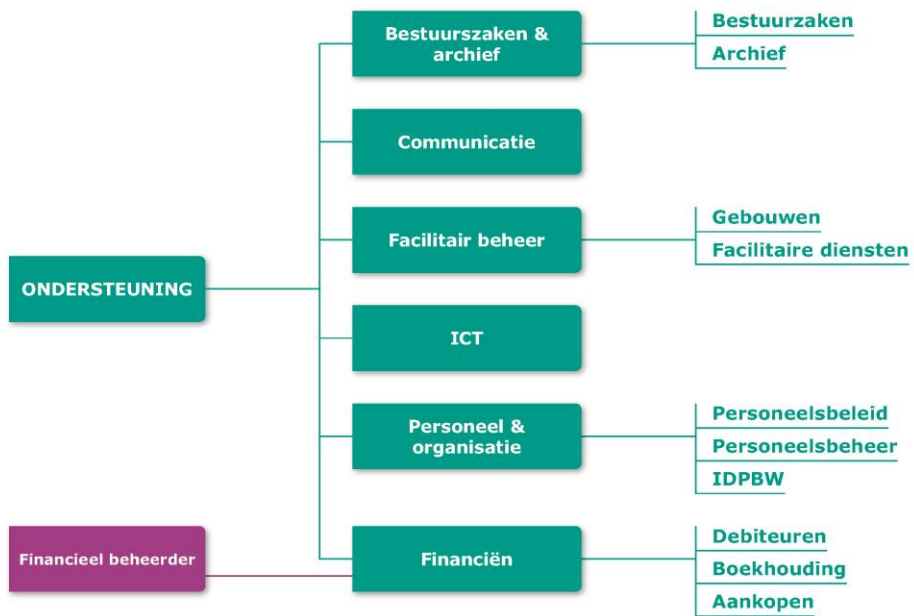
ONDERSTEUNING

Bestuurszaken & archief

Bestuurszaken
Archief

Communicatie

Facilitair beheer

Gebouwen
Facilitaire diensten

ICT

Personeel & organisatie

Personeelsbeleid
Personeelsbeheer
IDPBW

Financieel beheerder

Financiën

Debiteuren
Boekhouding
Aankopen